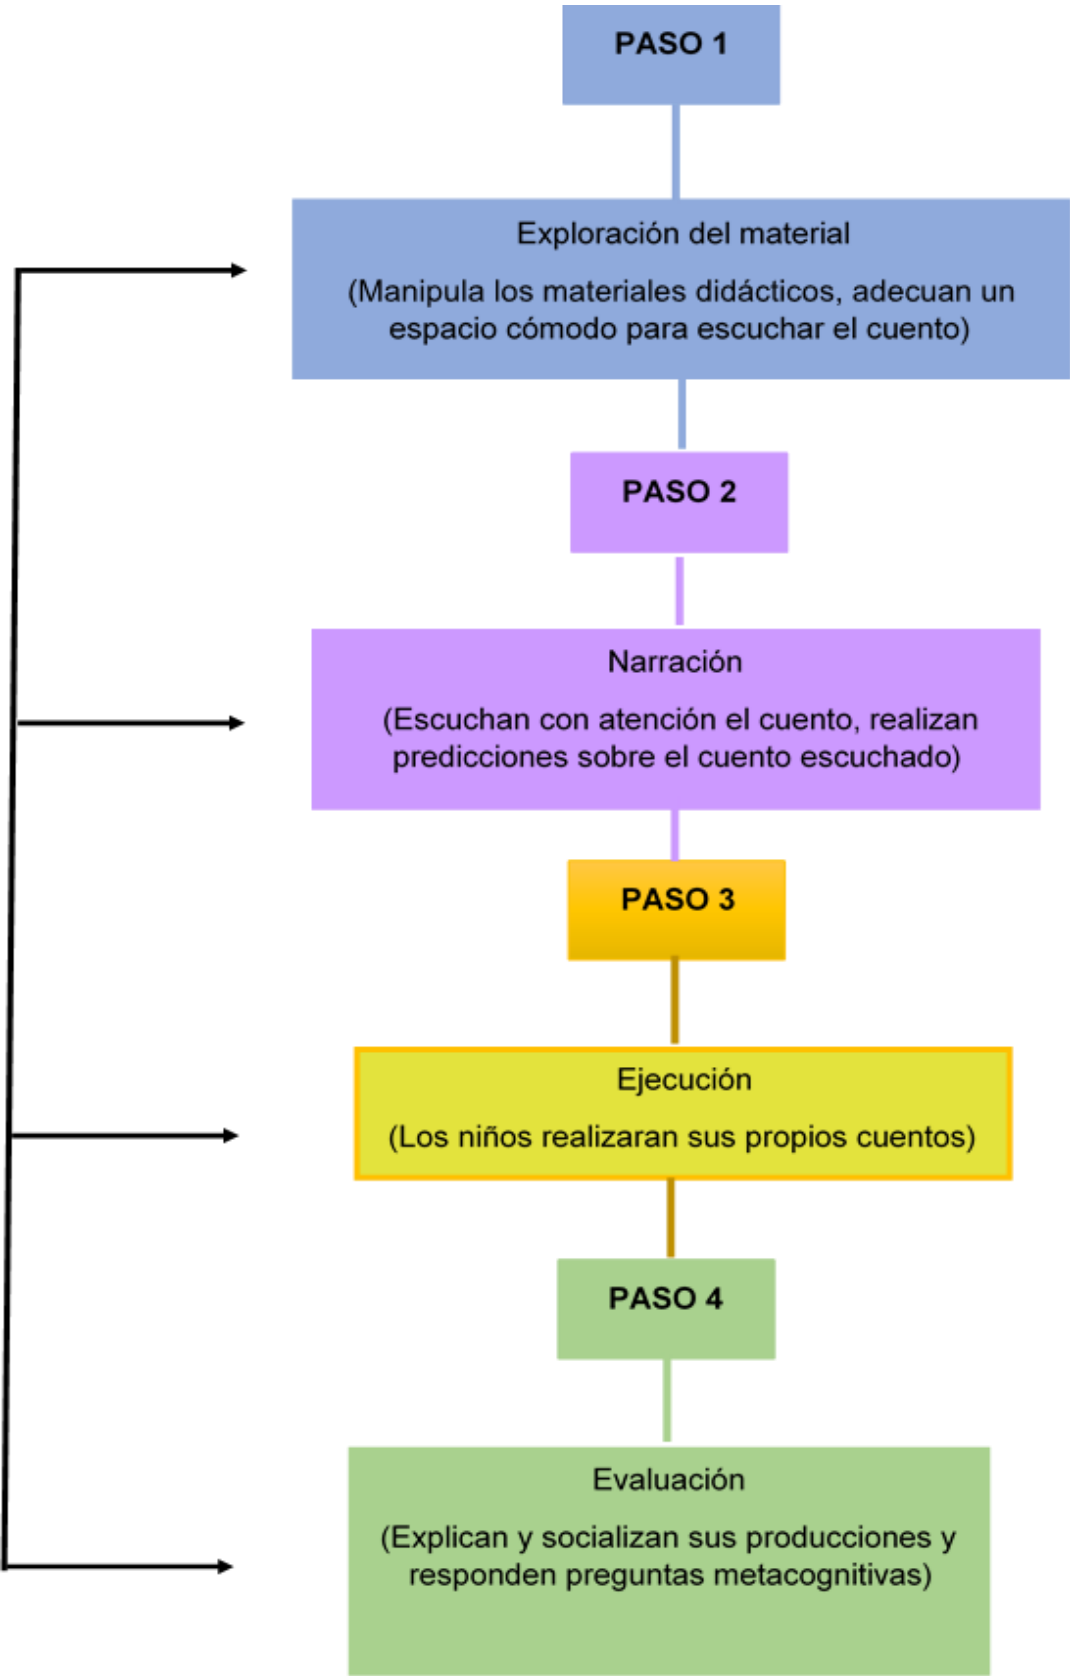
PASO 1

Exploración del material

(Manipula los materiales didácticos, adecuan un espacio cómodo para escuchar el cuento)

PASO 2

Narración

(Escuchan con atención el cuento, realizan predicciones sobre el cuento escuchado)

PASO 3

Ejecución

(Los niños realizaran sus propios cuentos)

PASO 4

Evaluación

(Explican y socializan sus producciones y responden preguntas metacognitivas)